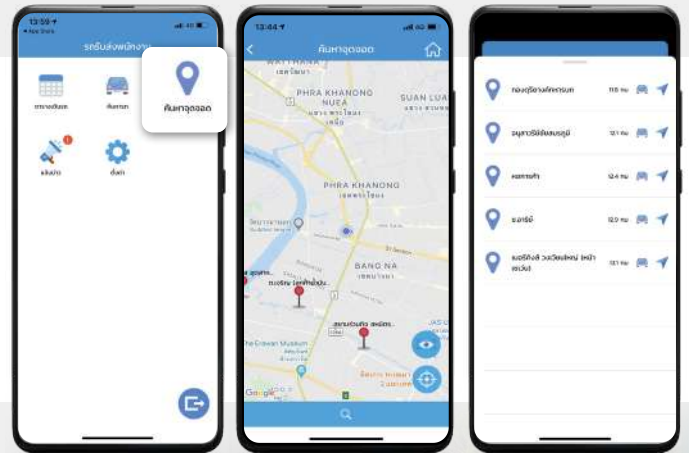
13:59
App Store
รถรับส่งพนักงาน
ตารางเดินรถ
ค้นหารถ
ค้นหาจุดจอด
แจ้งข่าว
ตั้งค่า

13:44
ค้นหาจุดจอด
WATTHANA
เขตวัฒนา
PHRA KHANONG NUEA
SUAN LUANG
เขตสวนหลวง
PHRA KHANONG
เขตพระโขนง
BANG NA
เขตบางนา
The Erawan Museum
Google

กองดุริยางค์ทหารบก 11.6 km
อนุสาวรีย์ชัยสมรภูมิ 12.1 km
คอสกรกํา 12.4 km
ยอาร์ซี 12.5 km
เมเจอร์ฯ รวมโชคฯ (หน้าเซเว่น) 13.1 km